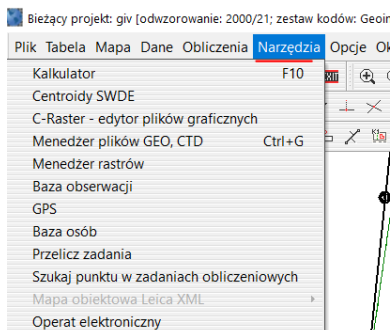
Bieżący projekt: giv [odwzorowanie: 2000/21; zestaw kodów: Geoin

Plik Tabela Mapa Dane Obliczenia Narzędzia Opcje Ok

Kalkulator F10
Centroidy SWDE
C-Raster - edytor plików graficznych
Menedżer plików GEO, CTD Ctrl+G
Menedżer rastrów
Baza obserwacji
GPS
Baza osób
Przelicz zadania
Szukaj punktu w zadaniach obliczeniowych
Mapa obiektowa Leica XML
Operat elektroniczny